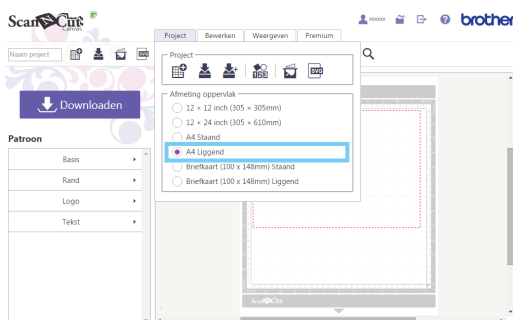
ScanNCut Canvas

xxxxxx

brother

Naam project

Downloaden

Patroon

Basis

Rand

Logo

Tekst

Project

Bewerken

Weergeven

Premium

Project

SVG

Afmeting oppervlak

12 × 12 inch (305 × 305mm)

12 × 24 inch (305 × 610mm)

A4 Staand

A4 Liggend

Briefkaart (100 x 148mm) Staand

Briefkaart (100 x 148mm) Liggend

ScanNCut